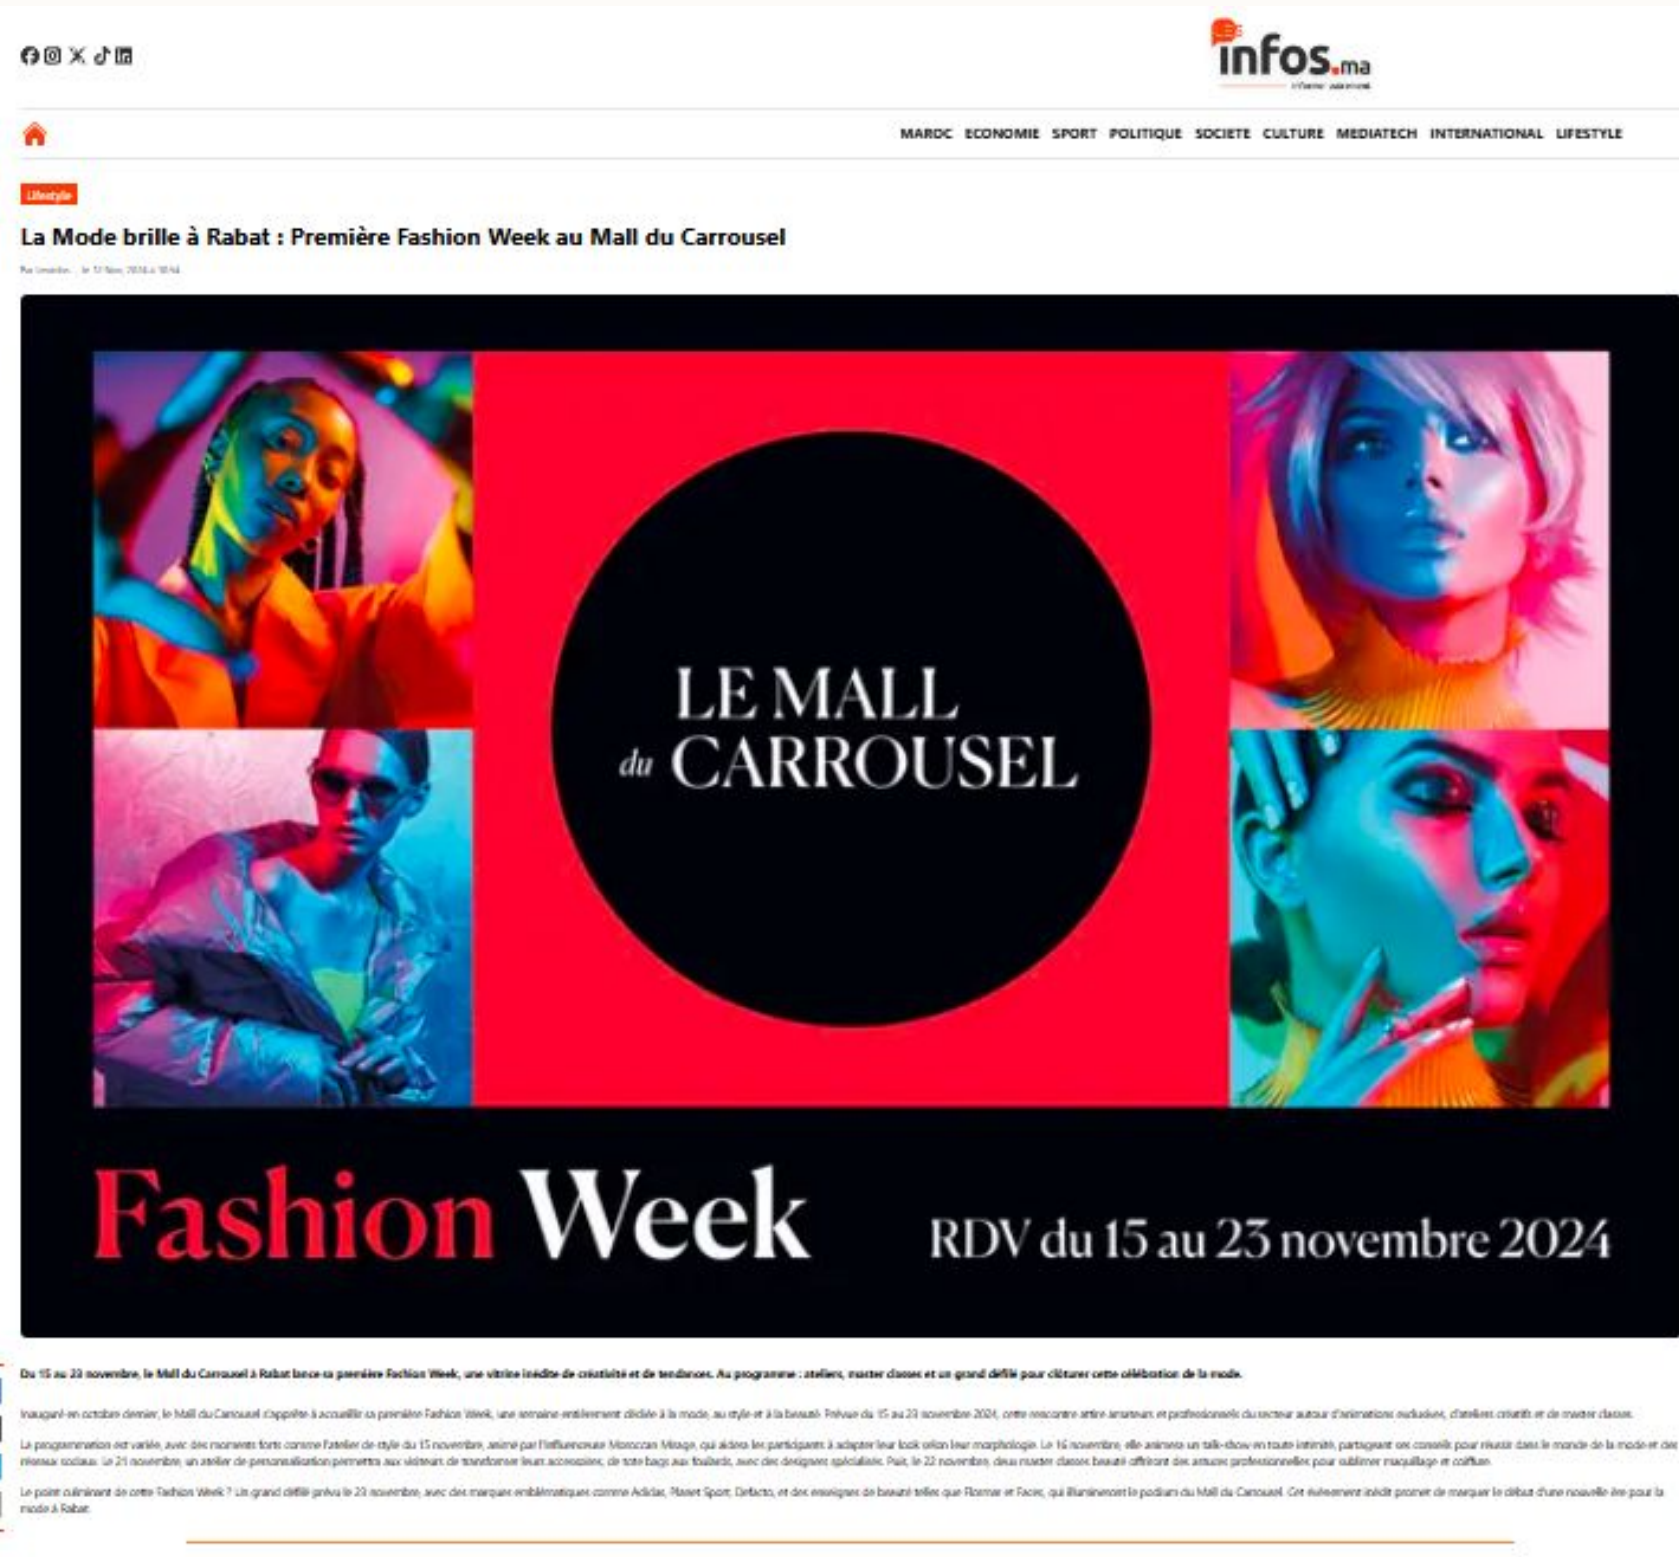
infos.ma

MAROC ECONOMIE SPORT POLITIQUE SOCIETE CULTURE MEDIATECH INTERNATIONAL LIFESTYLE

Lifestyle

La Mode brille à Rabat : Première Fashion Week au Mall du Carrousel

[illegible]

LE MALL du CARROUSEL

Fashion Week

RDV du 15 au 23 novembre 2024

Du 15 au 23 novembre, le Mall du Carrousel à Rabat lance sa première Fashion Week, une vitrine inédite de créativité et de tendances. Au programme : ateliers, master classes et un grand défilé pour clôturer cette célébration de la mode.

Inauguré en octobre dernier, le Mall du Carrousel s'apprête à accueillir sa première Fashion Week, une semaine entièrement dédiée à la mode, au style et à la beauté. Prévue du 15 au 23 novembre 2024, cette rencontre attire amateurs et professionnels du secteur autour d'animations exclusives, d'ateliers créatifs et de master classes.

La programmation est variée, avec des moments forts comme l'atelier de style du 15 novembre, animé par l'influenceuse Moroccan Mirage, qui aidera les participants à adapter leur look selon leur morphologie. Le 16 novembre, elle animera un talk-show en toute intimité, partageant ses conseils pour réussir dans le monde de la mode et des réseaux sociaux. Le 21 novembre, un atelier de personnalisation permettra aux visiteurs de transformer leurs accessoires, de tote bags aux foulards, avec des designers spécialisés. Puis, le 22 novembre, deux master classes beauté offriront des astuces professionnelles pour sublimer maquillage et coiffure.

Le point culminant de cette Fashion Week ? Un grand défilé prévu le 23 novembre, avec des marques emblématiques comme Adidas, Planet Sport, Defacto, et des enseignes de beauté telles que Flormar et Faces, qui illumineront le podium du Mall du Carrousel. Cet événement inédit promet de marquer le début d'une nouvelle ère pour la mode à Rabat.